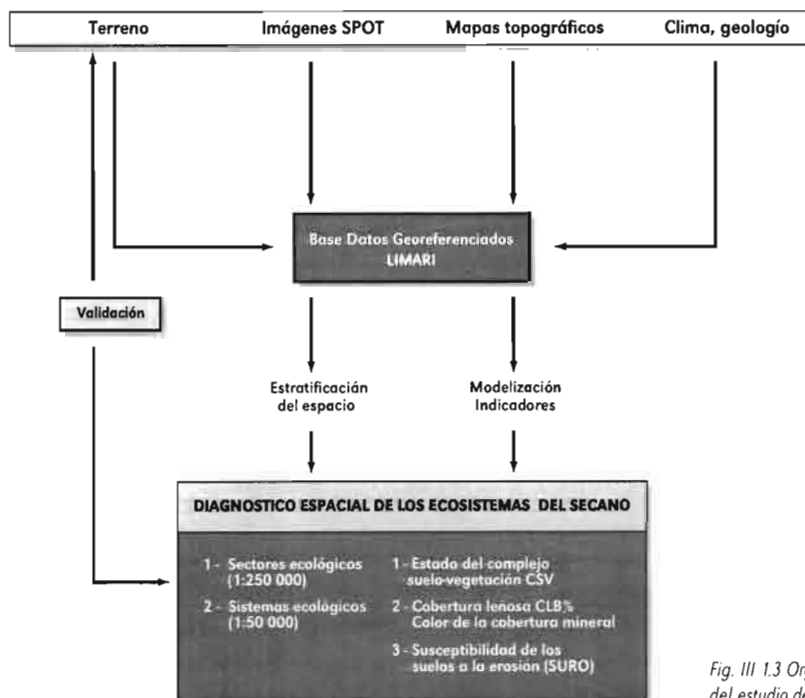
Terreno

Imágenes SPOT

Mapas topográficos

Clima, geología

Base Datos Georeferenciados LIMARI

Validación

Estratificación del espacio

Modelización Indicadores

DIAGNOSTICO ESPACIAL DE LOS ECOSISTEMAS DEL SECANO

1 - Sectores ecológicos (1:250 000)

2 - Sistemas ecológicos (1:50 000)

1 - Estado del complejo suelo-vegetación CSV

2 - Cobertura leñosa CLB% Color de la cobertura mineral

3 - Susceptibilidad de los suelos a la erosión (SURO)

Fig. III 1.3 Or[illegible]
del estudio d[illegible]